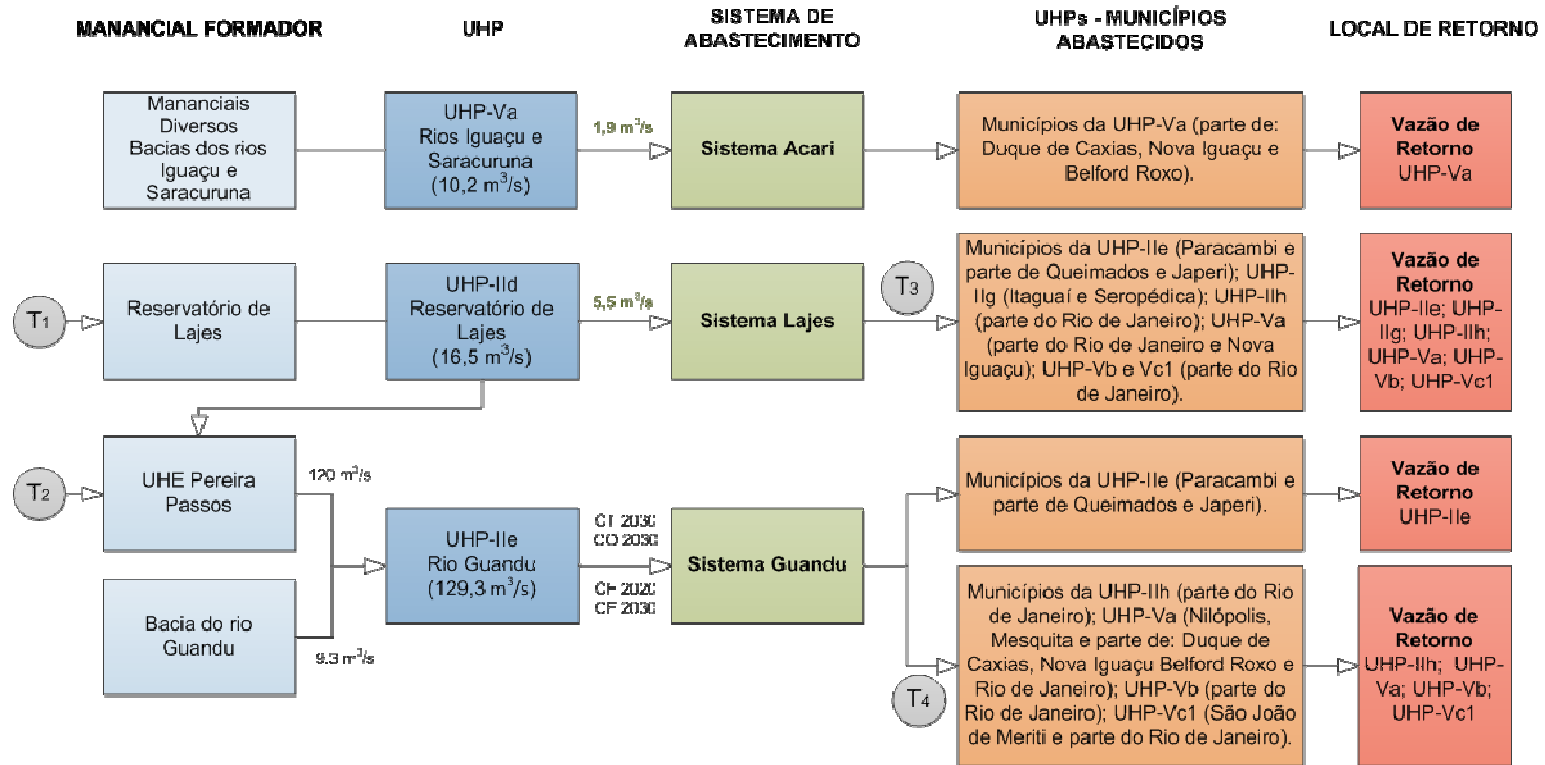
MANANCIAL FORMADOR

UHP

SISTEMA DE ABASTECIMENTO

UHPs - MUNICÍPIOS ABASTECIDOS

LOCAL DE RETORNO

Mananciais Diversos Bacias dos rios Iguaçu e Saracuruna

UHP-Va Rios Iguaçu e Saracuruna ($10,2$ m$^3$/s)

$1,9$ m$^3$/s

Sistema Acari

Municípios da UHP-Va (parte de: Duque de Caxias, Nova Iguaçu e Belford Roxo).

Vazão de Retorno UHP-Va

T$_1$

Reservatório de Lajes

UHP-IId Reservatório de Lajes ($16,5$ m$^3$/s)

$5,5$ m$^3$/s

Sistema Lajes

T$_3$

Municípios da UHP-IIe (Paracambi e parte de Queimados e Japeri); UHP-IIg (Itaguaí e Seropédica); UHP-IIh (parte do Rio de Janeiro); UHP-Va (parte do Rio de Janeiro e Nova Iguaçu); UHP-Vb e Vc1 (parte do Rio de Janeiro).

Vazão de Retorno UHP-IIe; UHP-IIg; UHP-IIh; UHP-Va; UHP-Vb; UHP-Vc1

T$_2$

UHE Pereira Passos

120 m$^3$/s

UHP-IIe Rio Guandu ($129,3$ m$^3$/s)

CT 2030
CO 2030
CF 2020
CF 2030

Sistema Guandu

Municípios da UHP-IIe (Paracambi e parte de Queimados e Japeri).

Vazão de Retorno UHP-IIe

Bacia do rio Guandu

9,3 m$^3$/s

Municípios da UHP-IIh (parte do Rio de Janeiro); UHP-Va (Nilópolis, Mesquita e parte de: Duque de Caxias, Nova Iguaçu Belford Roxo e Rio de Janeiro); UHP-Vb (parte do Rio de Janeiro); UHP-Vc1 (São João de Meriti e parte do Rio de Janeiro).

T$_4$

Vazão de Retorno UHP-IIh; UHP-Va; UHP-Vb; UHP-Vc1